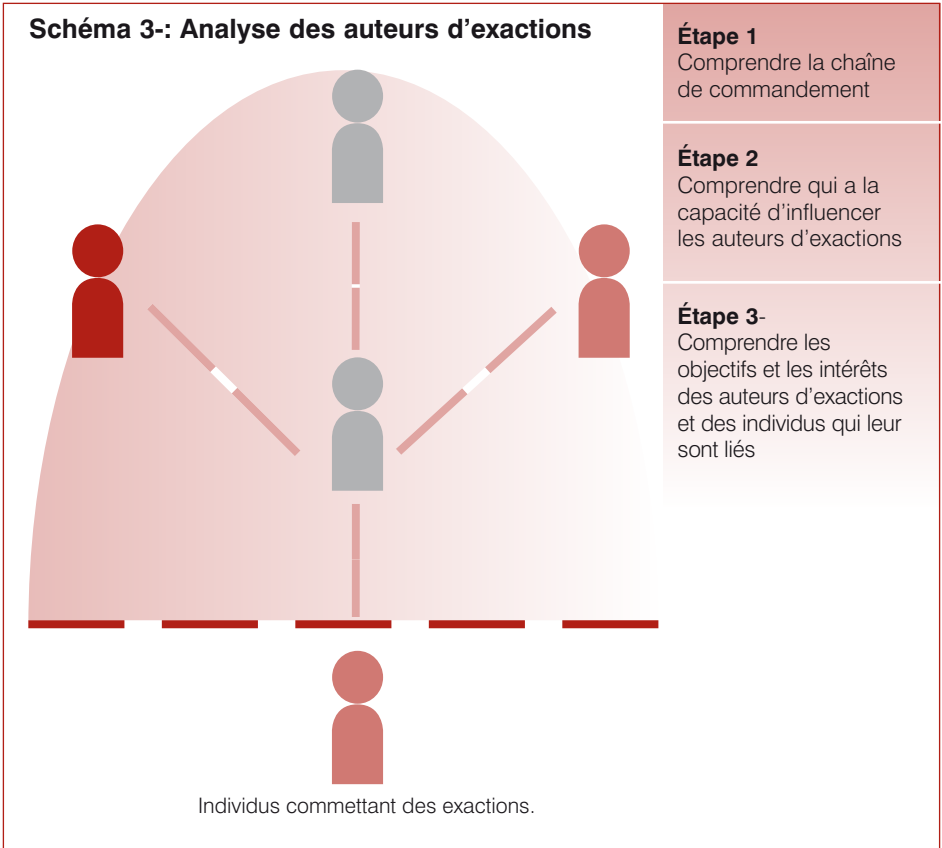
Schéma 3-: Analyse des auteurs d’exactions

Étape 1
Comprendre la chaîne de commandement

Étape 2
Comprendre qui a la capacité d’influencer les auteurs d’exactions

Étape 3-
Comprendre les objectifs et les intérêts des auteurs d’exactions et des individus qui leur sont liés

Individus commettant des exactions.